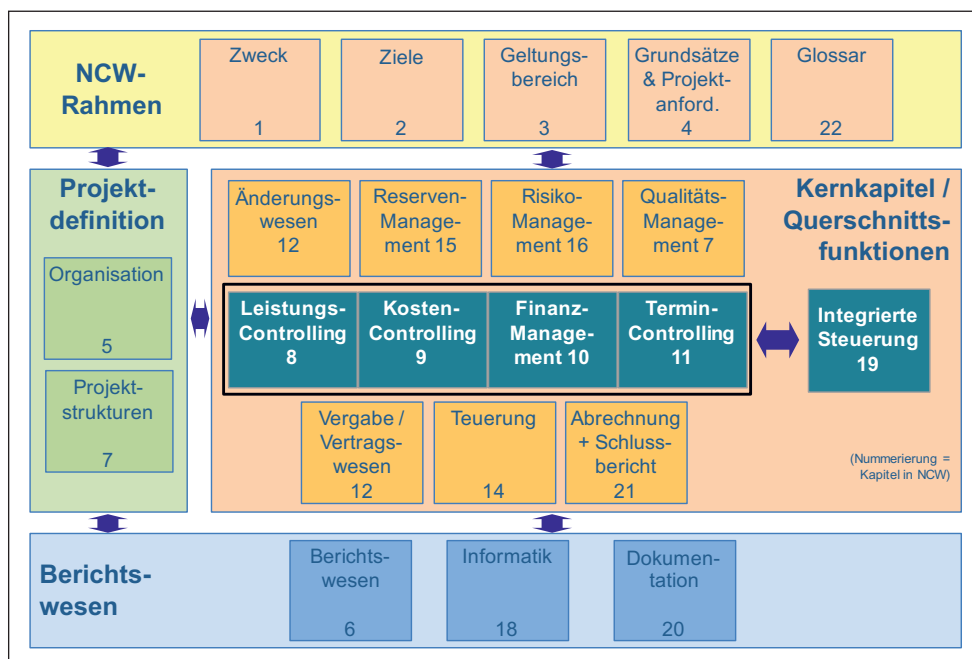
NCW-Rahmen

Zweck
1

Ziele
2

Geltungsbereich
3

Grundsätze & Projektanford.
4

Glossar
22

Projektdefinition

Organisation
5

Projektstrukturen
7

Kernkapitel / Querschnittsfunktionen

Änderungswesen
12

Reserven-Management 15

Risiko-Management 16

Qualitäts-Management 7

Leistungs-Controlling
8

Kosten-Controlling
9

Finanz-Management 10

Termin-Controlling
11

Integrierte Steuerung
19

Vergabe / Vertragswesen
12

Teuerung
14

Abrechnung + Schlussbericht
21

(Nummerierung = Kapitel in NCW)

Berichtswesen

Berichtswesen
6

Informatik
18

Dokumentation
20